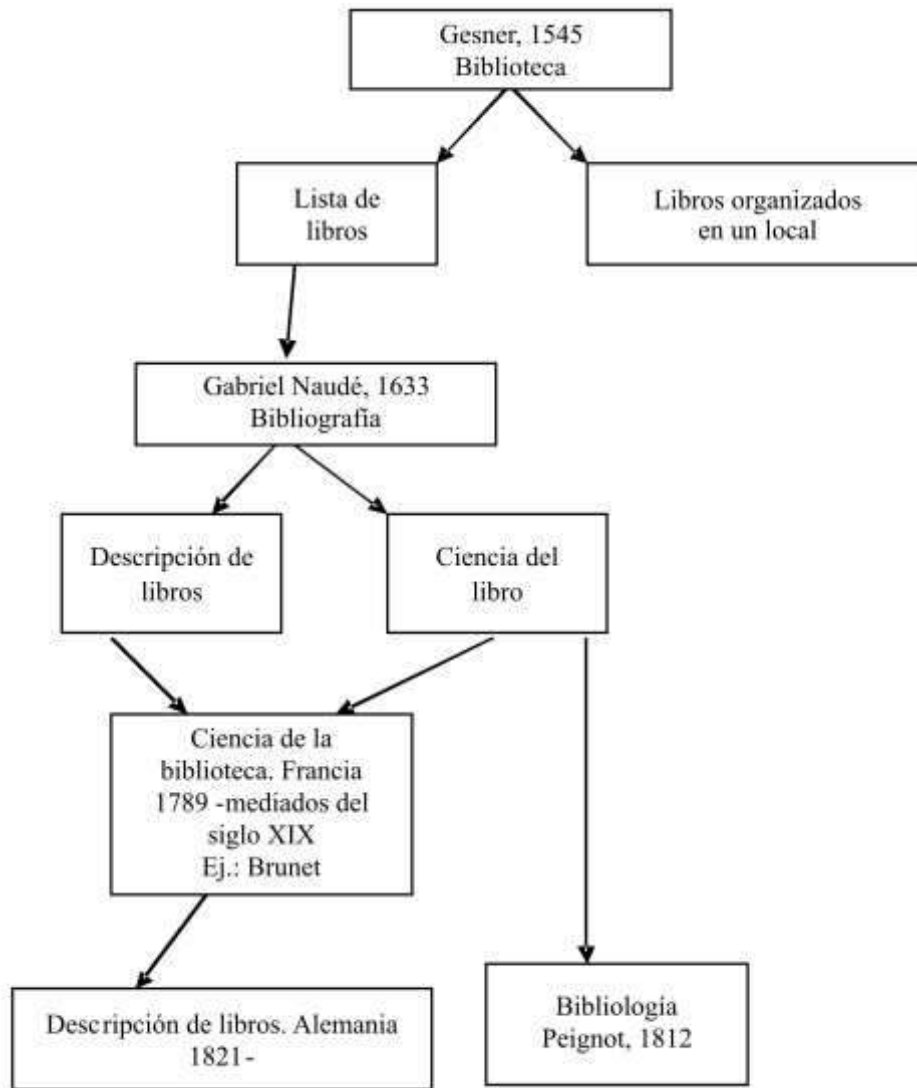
Gesner, 1545
Biblioteca

Lista de libros

Libros organizados en un local

Gabriel Naudé, 1633
Bibliografía

Descripción de libros

Ciencia del libro

Ciencia de la biblioteca. Francia 1789 -mediados del siglo XIX
Ej.: Brunet

Descripción de libros. Alemania 1821-

Bibliología
Peignot, 1812